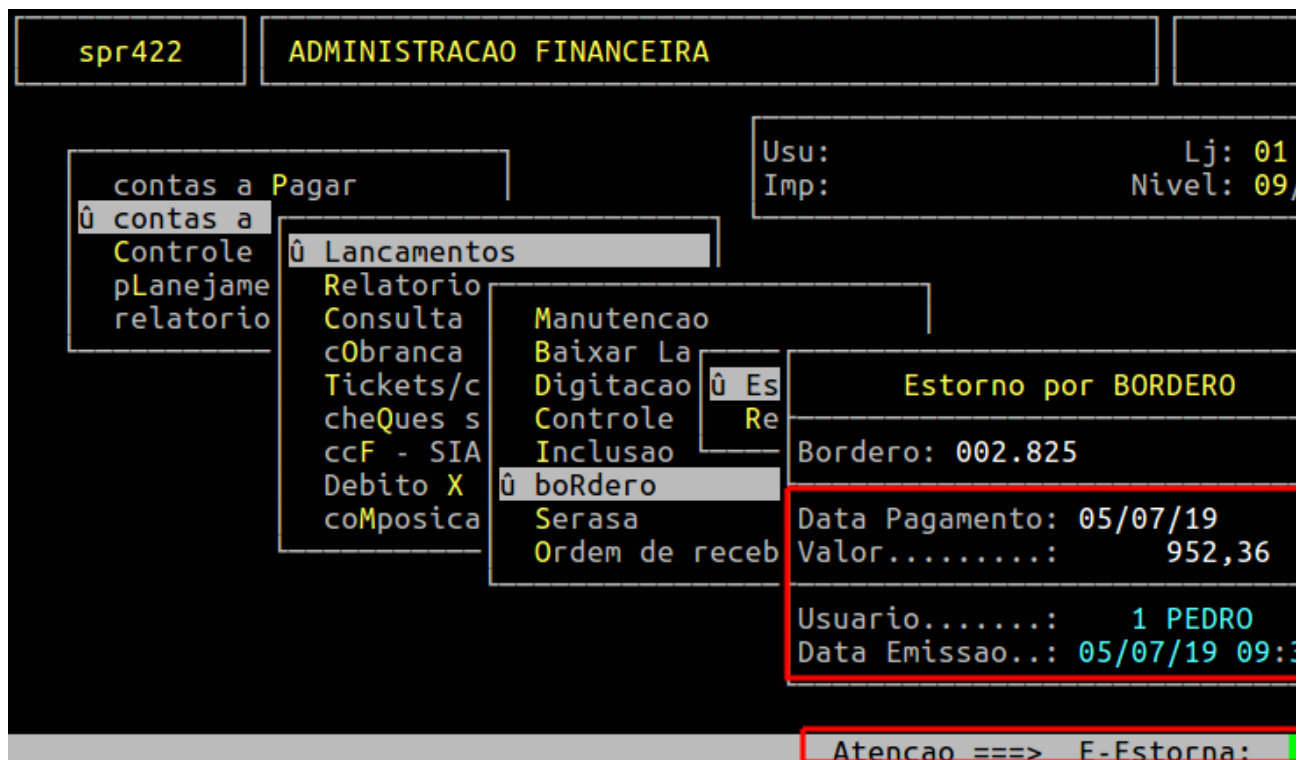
spr422

ADMINISTRACAO FINANCEIRA

Usu:
Imp:
Lj: 01
Nivel: 09/

contas a Pagar
û contas a
Controle
pLanejame
relatorio

û Lancamentos
Relatorio
Consulta
cObranca
Tickets/c
cheQues s
ccF - SIA
Debito X
coMposica

Manutencao
Baixar La
Digitacao
Controle
Inclusao
û boRdero
Serasa
Ordem de receb

û Es
Re

Estorno por BORDERO

Bordero: 002.825

Data Pagamento: 05/07/19
Valor.........: 952,36

Usuario.......: 1 PEDRO
Data Emissao..: 05/07/19 09:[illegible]

Atencao ===> E-Estorna: